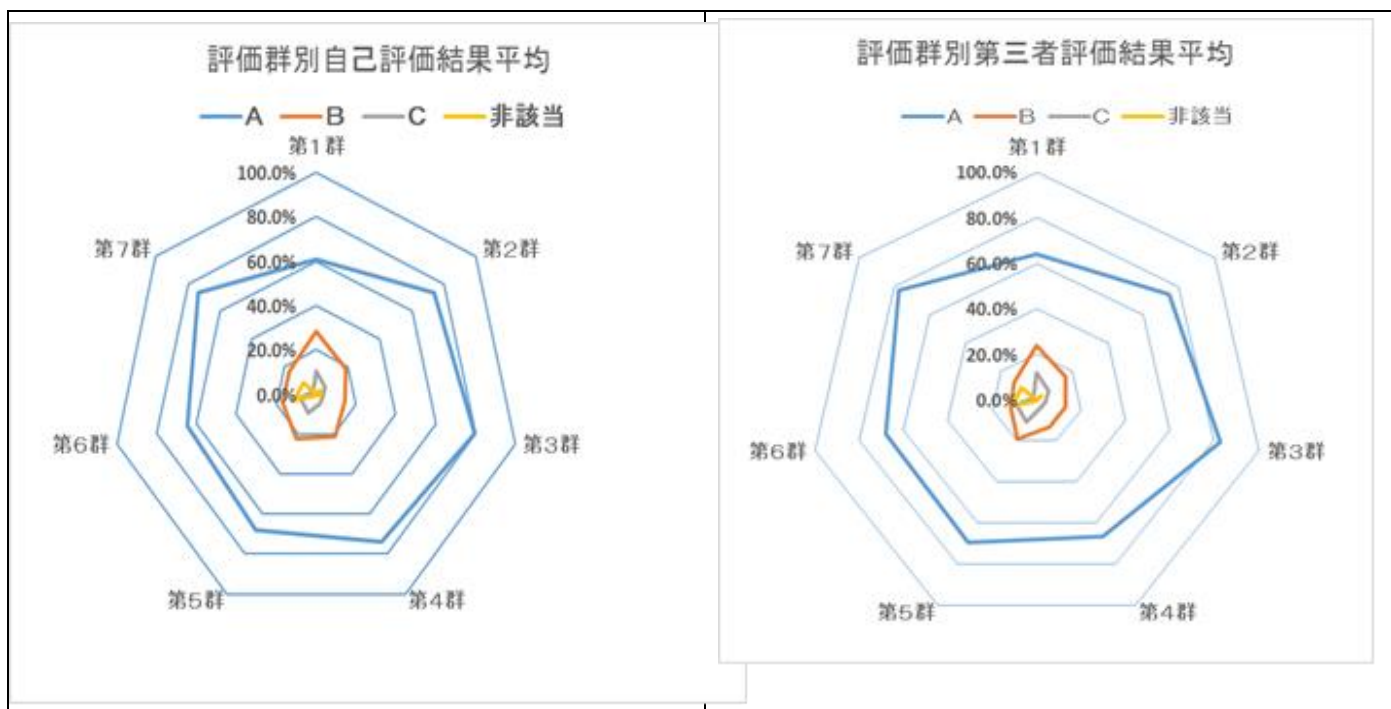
評価群別自己評価結果平均

A B C 非該当

第1群
100.0%
80.0%
60.0%
40.0%
20.0%
0.0%
第2群
第3群
第4群
第5群
第6群
第7群

評価群別第三者評価結果平均

A B C 非該当

第1群
100.0%
80.0%
60.0%
40.0%
20.0%
0.0%
第2群
第3群
第4群
第5群
第6群
第7群